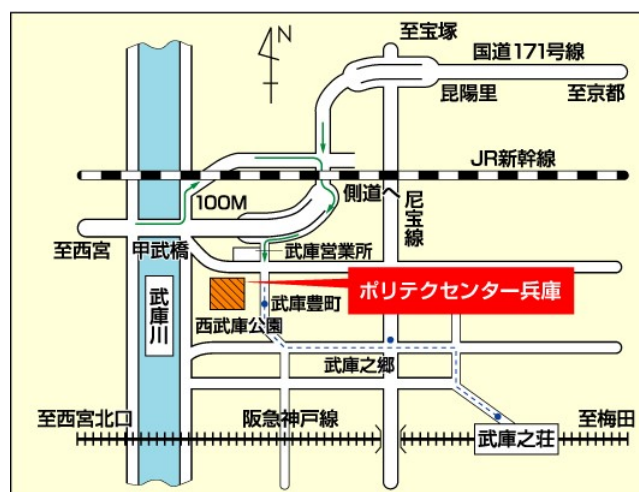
N

至宝塚

国道171号線

昆陽里

至京都

JR新幹線

側道へ

100M

尼宝線

至西宮

甲武橋

武庫営業所

ポリテクセンター兵庫

武庫川

武庫豊町

西武庫公園

武庫之郷

至西宮北口

阪急神戸線

至梅田

武庫之荘